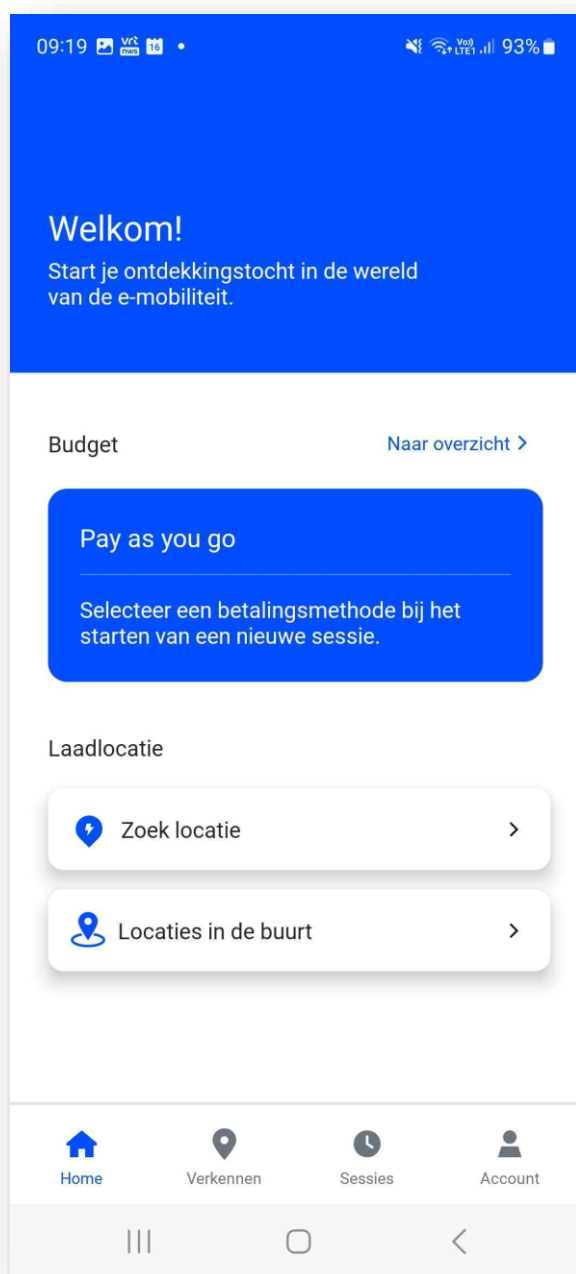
09:19 VRT NWS 16 •

Vo) LTE1 93%

Welkom!
Start je ontdekkingstocht in de wereld van de e-mobiliteit.

Budget

Naar overzicht >

Pay as you go

Selecteer een betalingsmethode bij het starten van een nieuwe sessie.

Laadlocatie

Zoek locatie >

Locaties in de buurt >

Home
Verkennen
Sessies
Account